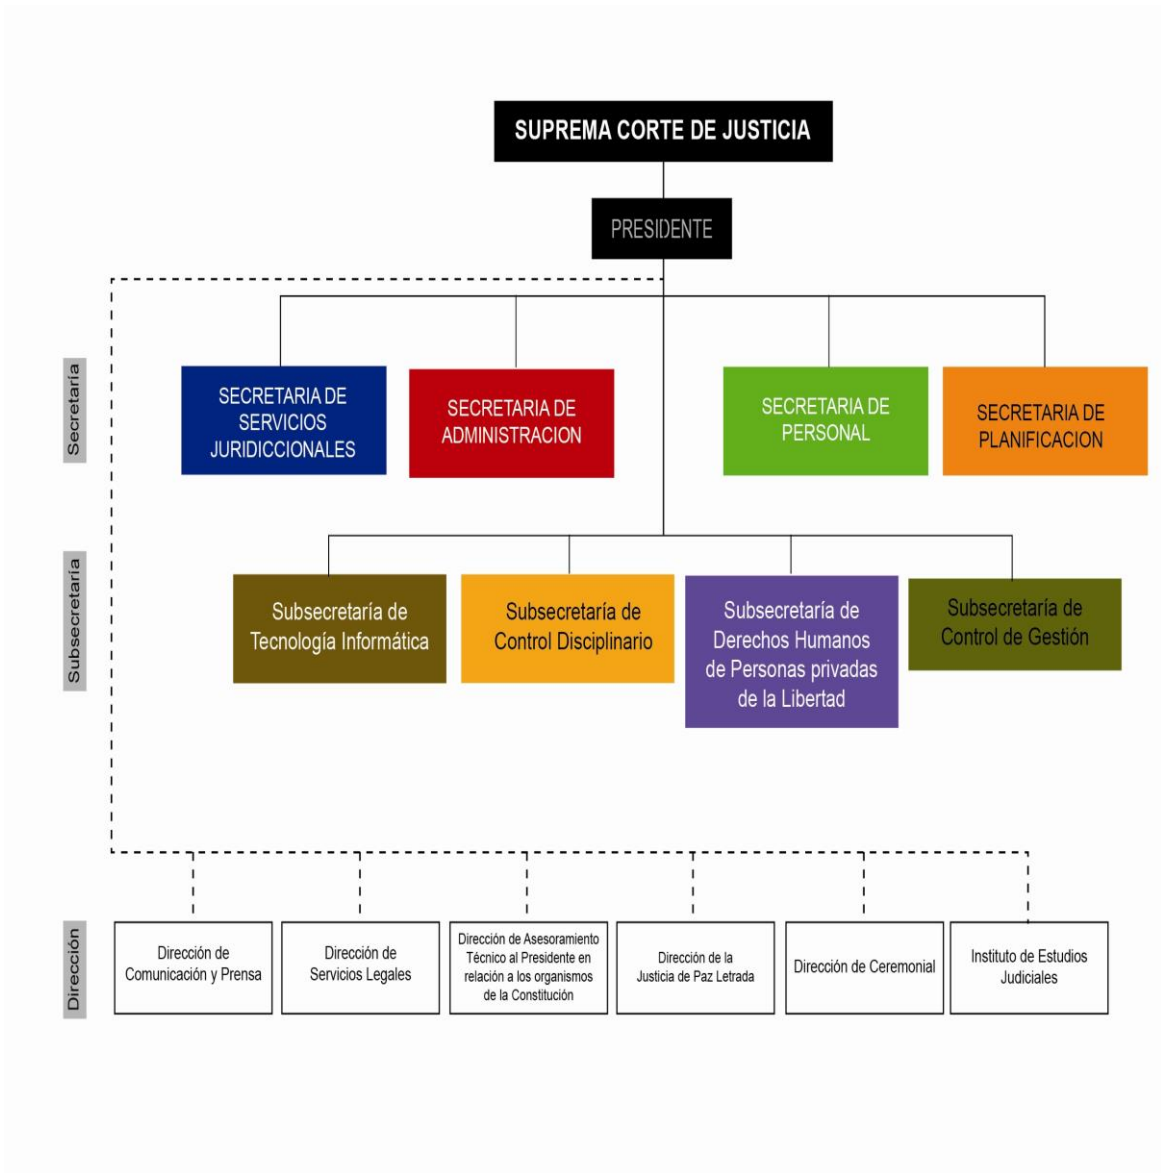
SUPREMA CORTE DE JUSTICIA

PRESIDENTE

Secretaría

SECRETARIA DE SERVICIOS JURIDICCIONALES

SECRETARIA DE ADMINISTRACION

SECRETARIA DE PERSONAL

SECRETARIA DE PLANIFICACION

Subsecretaría

Subsecretaría de Tecnología Informática

Subsecretaría de Control Disciplinario

Subsecretaría de Derechos Humanos de Personas privadas de la Libertad

Subsecretaría de Control de Gestión

Dirección

Dirección de Comunicación y Prensa

Dirección de Servicios Legales

Dirección de Asesoramiento Técnico al Presidente en relación a los organismos de la Constitución

Dirección de la Justicia de Paz Letrada

Dirección de Ceremonial

Instituto de Estudios Judiciales